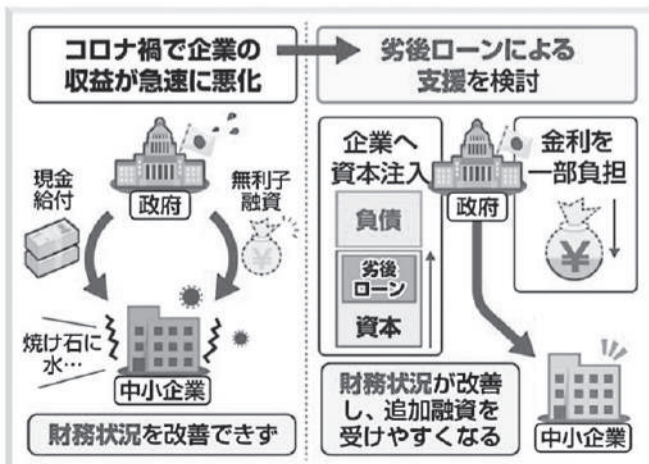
コロナ禍で企業の収益が急速に悪化

劣後ローンによる支援を検討

現金給付

政府

無利子融資

¥

焼け石に水…

中小企業

財務状況を改善できず

企業へ資本注入

負債

劣後ローン

資本

政府

金利を一部負担

¥

財務状況が改善し、追加融資を受けやすくなる

中小企業